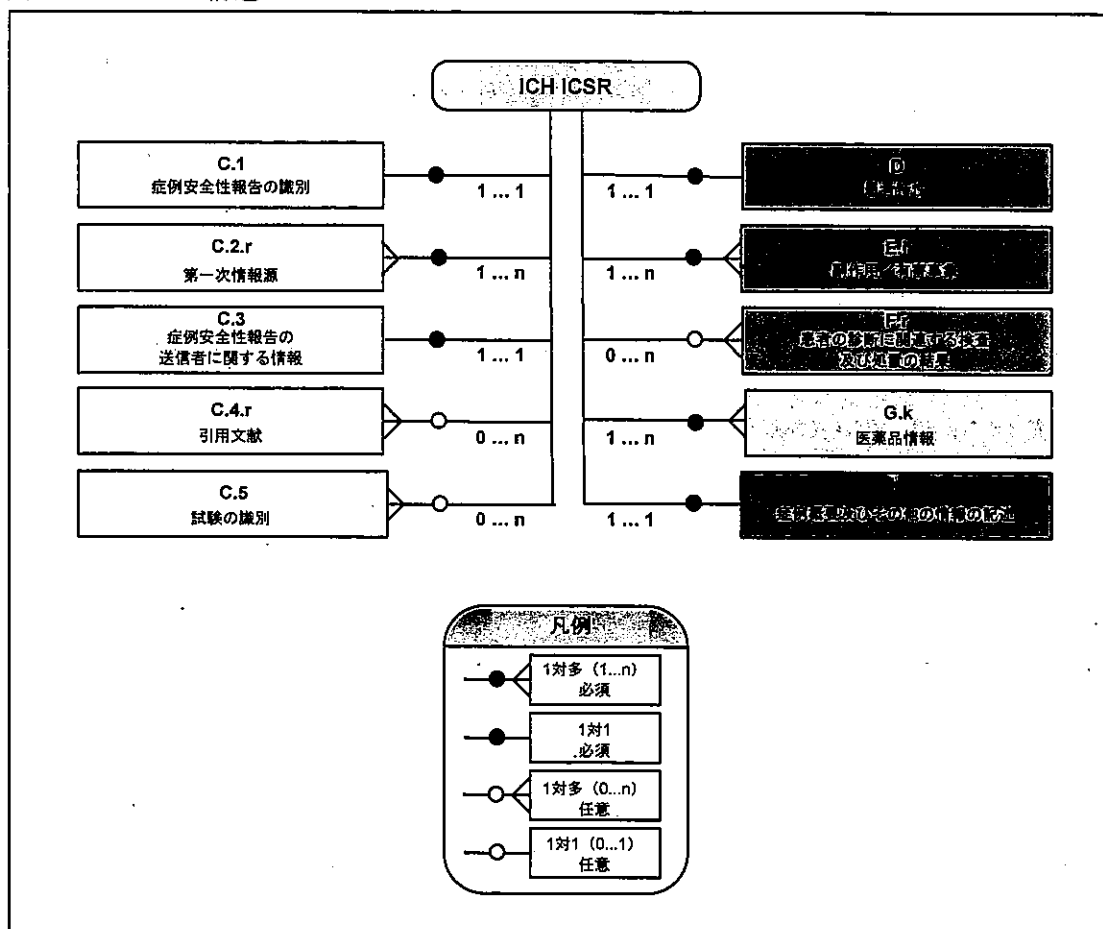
ICH ICSR

C.1
症例安全性報告の識別

1 ... 1

C.2.r
第一次情報源

1 ... n

C.3
症例安全性報告の送信者に関する情報

1 ... 1

C.4.r
引用文献

0 ... n

C.5
試験の識別

0 ... n

D
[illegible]

1 ... 1

E.i
副作用／有害事象

1 ... n

F.r
患者の診断に関連する検査及び処置の結果

0 ... n

G.k
医薬品情報

1 ... n

H
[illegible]及びその他の情報の記述

1 ... 1

凡例

1対多（1...n）
必須

1対1
必須

1対多（0...n）
任意

1対1（0...1）
任意